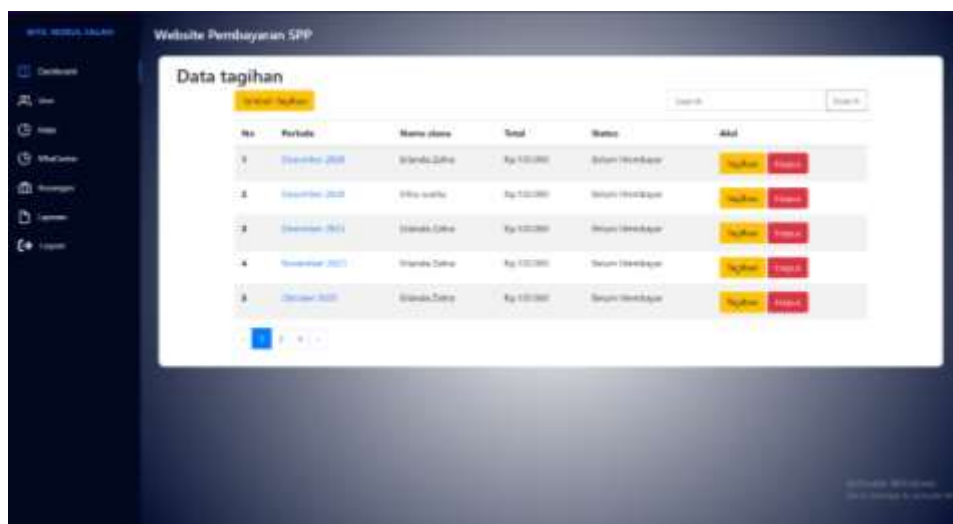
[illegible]

Website Pembayaran SPP

Dashboard
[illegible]
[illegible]
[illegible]
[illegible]
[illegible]
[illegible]

Data tagihan

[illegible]

Search | Search

| No | Periode | Nama siswa | Total | Status | Aksi |
|---|---|---|---|---|---|
| 1 | Desember 2020 | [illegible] | Rp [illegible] | Belum Membayar | Tagihan Hapus |
| 2 | Desember 2020 | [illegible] | Rp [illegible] | Belum Membayar | Tagihan Hapus |
| 3 | Desember 2021 | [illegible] | Rp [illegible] | Belum Membayar | Tagihan Hapus |
| 4 | November 2021 | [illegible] | Rp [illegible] | Belum Membayar | Tagihan Hapus |
| 5 | Oktober 2020 | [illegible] | Rp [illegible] | Belum Membayar | Tagihan Hapus |

1 2 3

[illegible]